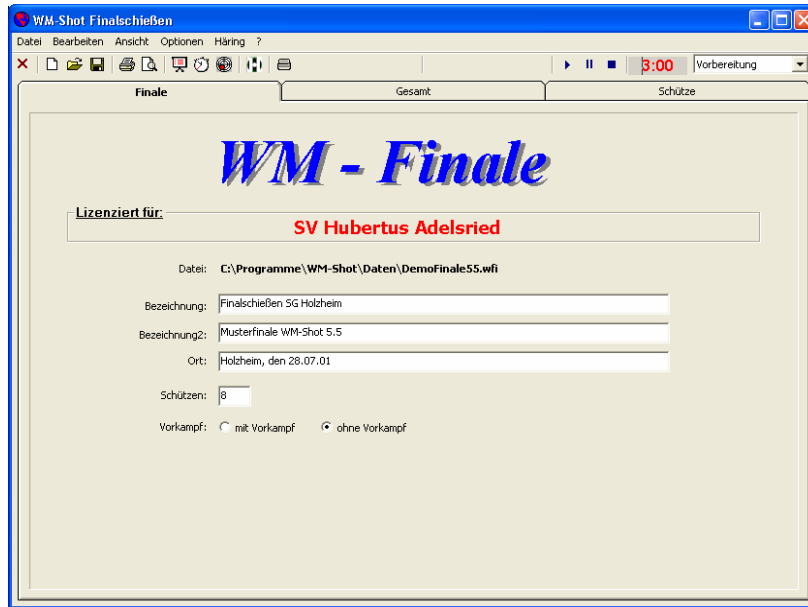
WM-Shot Finalschießen

Datei Bearbeiten Ansicht Optionen Häring ?

3:00 Vorbereitung

Finale | Gesamt | Schütze

WM - Finale

Lizenziert für:

SV Hubertus Adelsried

Datei: C:\Programme\WM-Shot\Daten\DemoFinale55.wfi

Bezeichnung: Finalschießen SG Holzheim

Bezeichnung2: Musterfinale WM-Shot 5.5

Ort: Holzheim, den 28.07.01

Schützen: 8

Vorkampf: mit Vorkampf ohne Vorkampf